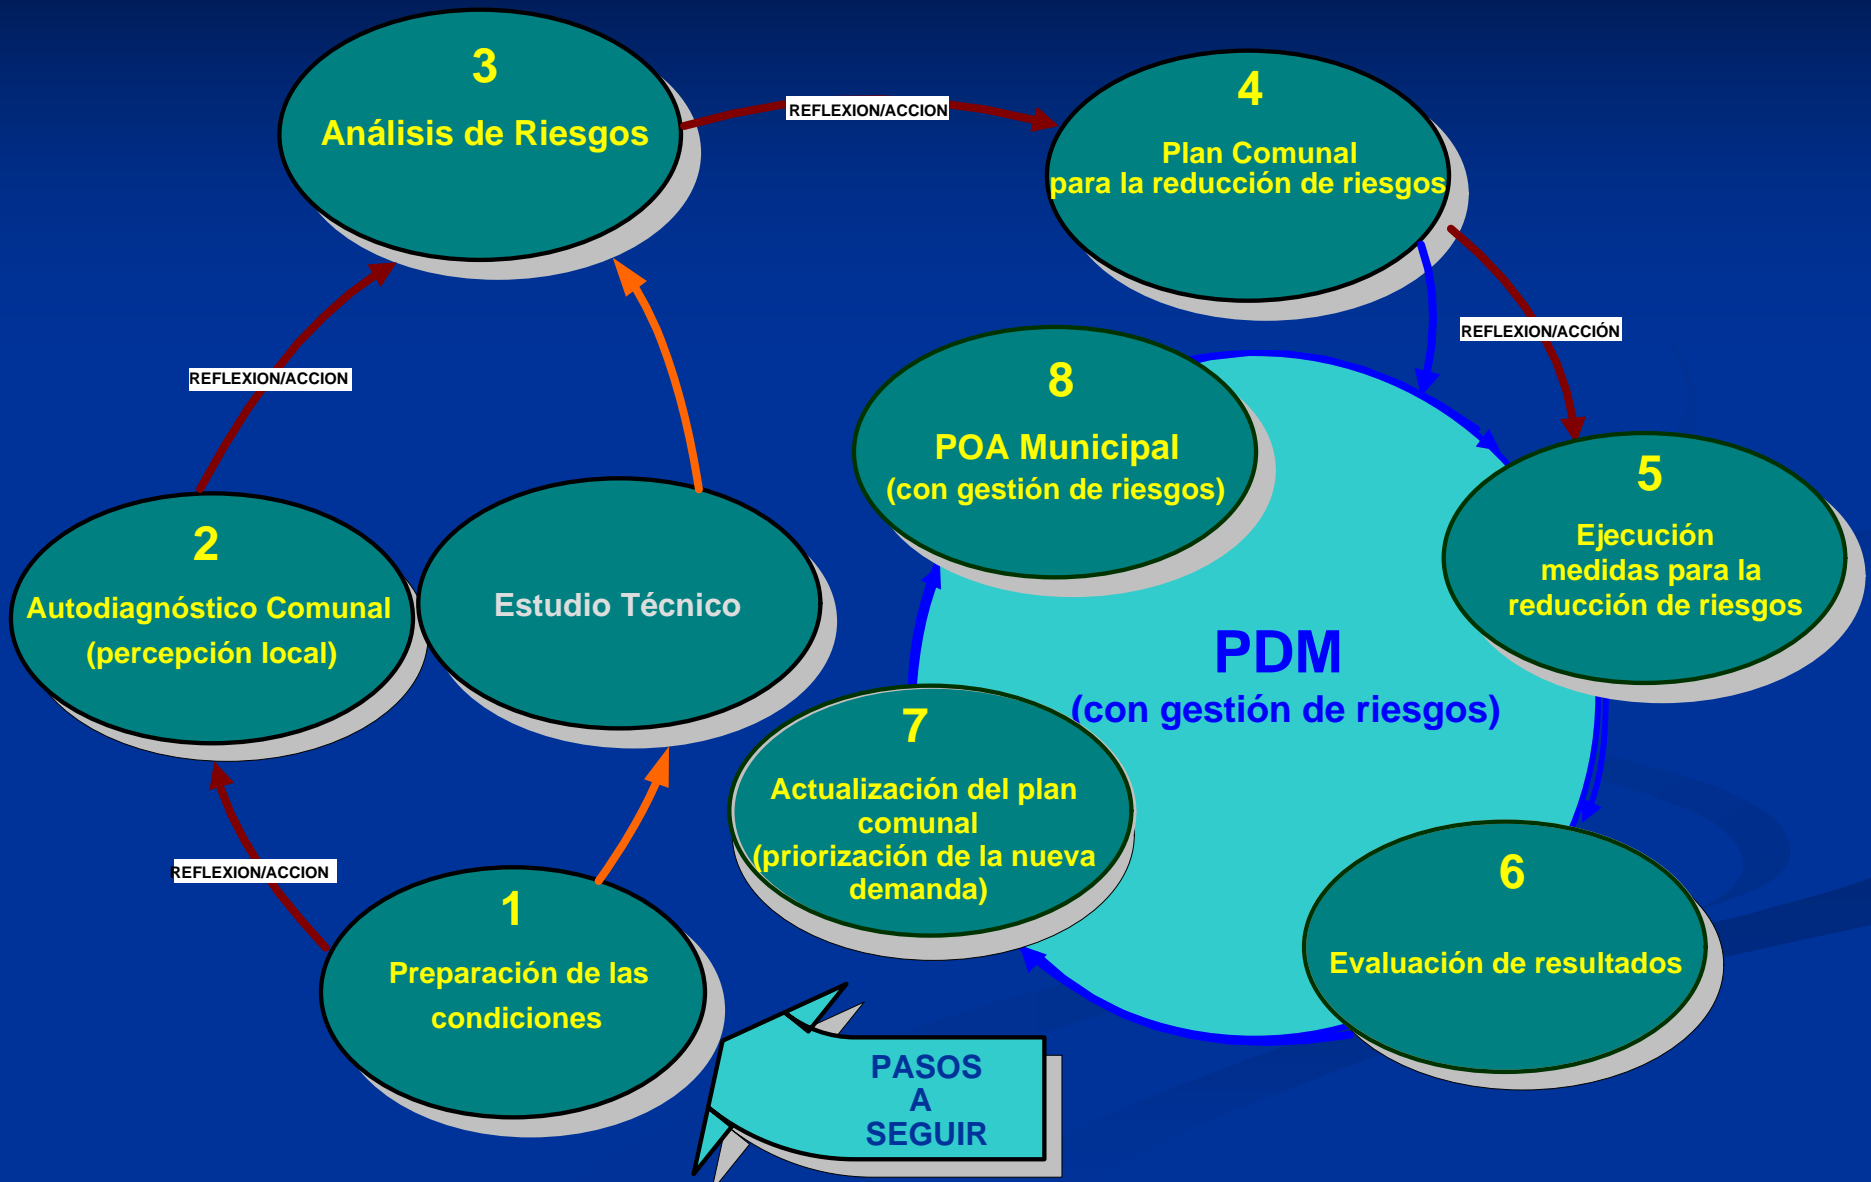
3
Análisis de Riesgos

REFLEXION/ACCION

4
Plan Comunal
para la reducción de riesgos

REFLEXION/ACCIÓN

REFLEXION/ACCION

8
POA Municipal
(con gestión de riesgos)

5
Ejecución
medidas para la
reducción de riesgos

2
Autodiagnóstico Comunal
(percepción local)

Estudio Técnico

PDM
(con gestión de riesgos)

7
Actualización del plan
comunal
(priorización de la nueva
demanda)

REFLEXION/ACCION

1
Preparación de las
condiciones

6
Evaluación de resultados

PASOS
A
SEGUIR